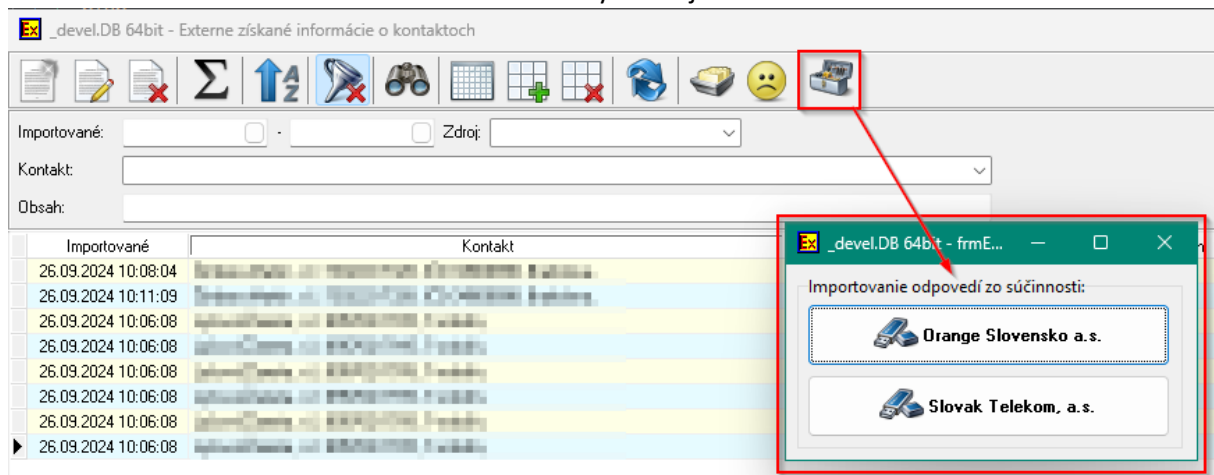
_devel.DB 64bit - Externe získané informácie o kontaktoch

Importované: - Zdroj:

Kontakt:

Obsah:

| Importované | Kontakt |
|---|---|
| 26.09.2024 10:08:04 | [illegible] |
| 26.09.2024 10:11:09 | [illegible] |
| 26.09.2024 10:06:08 | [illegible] |
| 26.09.2024 10:06:08 | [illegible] |
| 26.09.2024 10:06:08 | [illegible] |
| 26.09.2024 10:06:08 | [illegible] |
| 26.09.2024 10:06:08 | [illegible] |
| 26.09.2024 10:06:08 | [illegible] |

_devel.DB 64bit - frmE...

Importovanie odpovedí zo súčinnosti:

Orange Slovensko a.s.

Slovak Telekom, a.s.